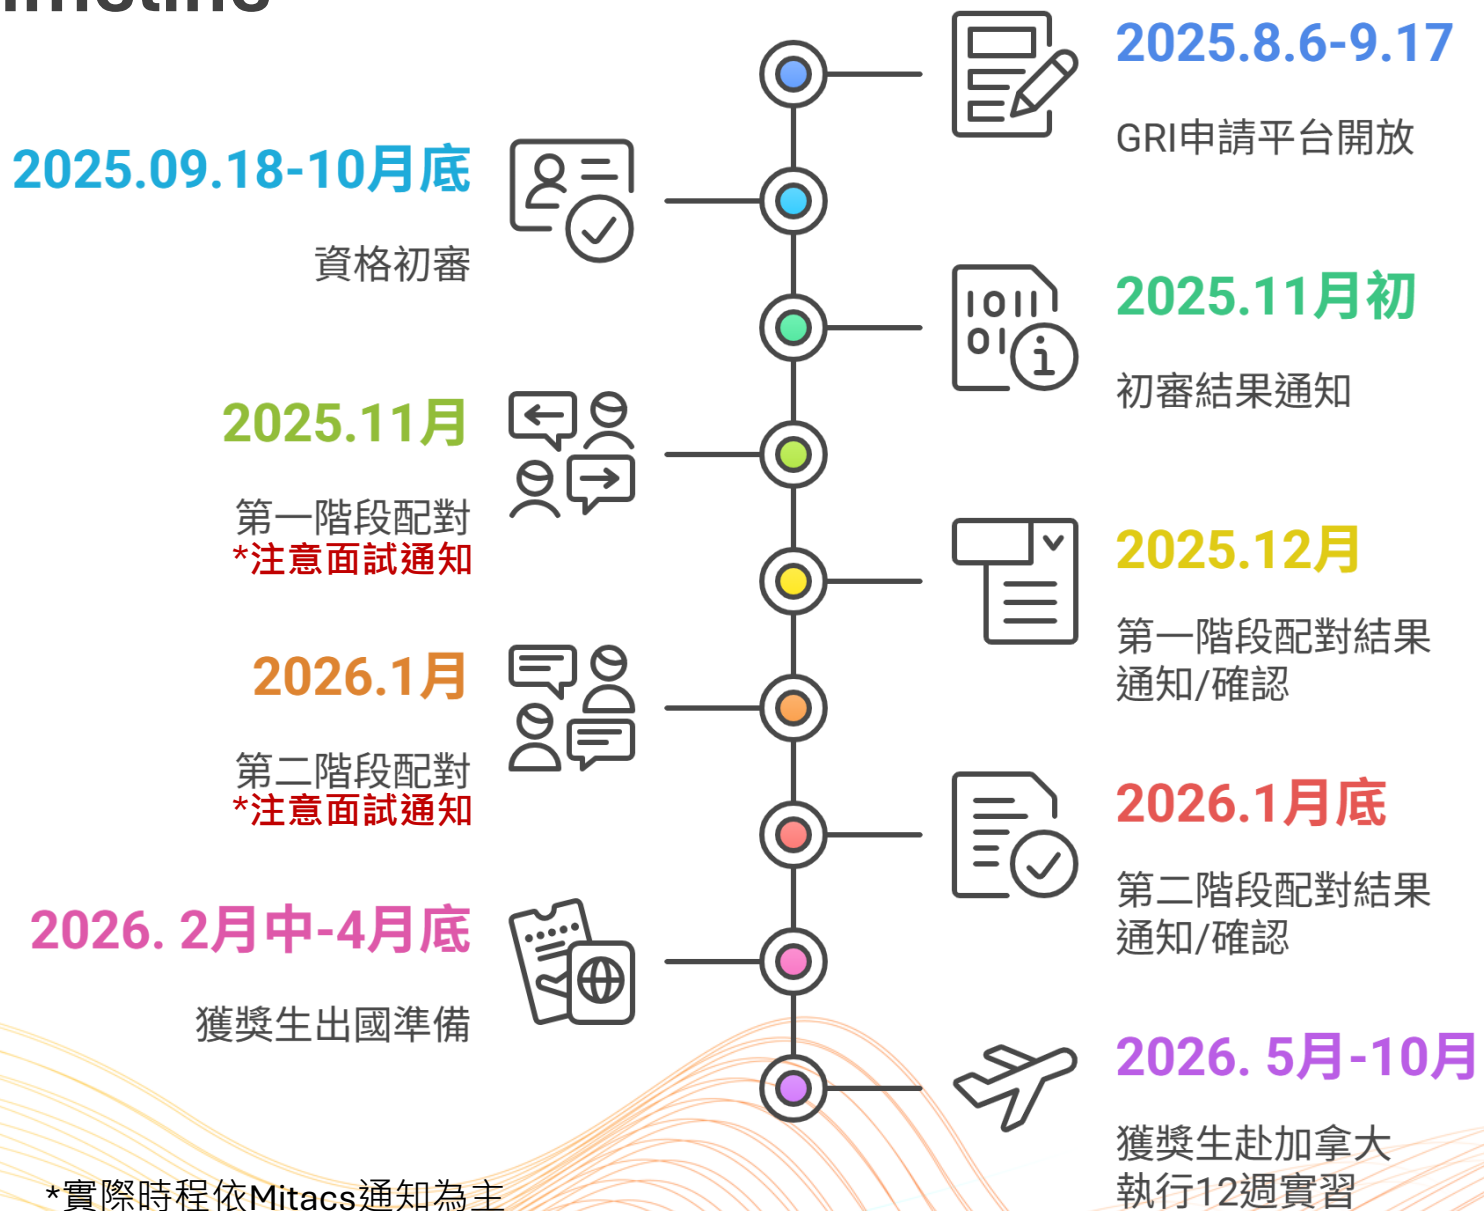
2025.8.6-9.17

GRI申請平台開放

2025.09.18-10月底

資格初審

1011
01

2025.11月初

初審結果通知

2025.11月

第一階段配對
*注意面試通知

2025.12月

第一階段配對結果通知/確認

2026.1月

第二階段配對
*注意面試通知

2026.1月底

第二階段配對結果通知/確認

2026. 2月中-4月底

獲獎生出國準備

2026. 5月-10月

獲獎生赴加拿大執行12週實習

*實際時程依Mitacs通知為主